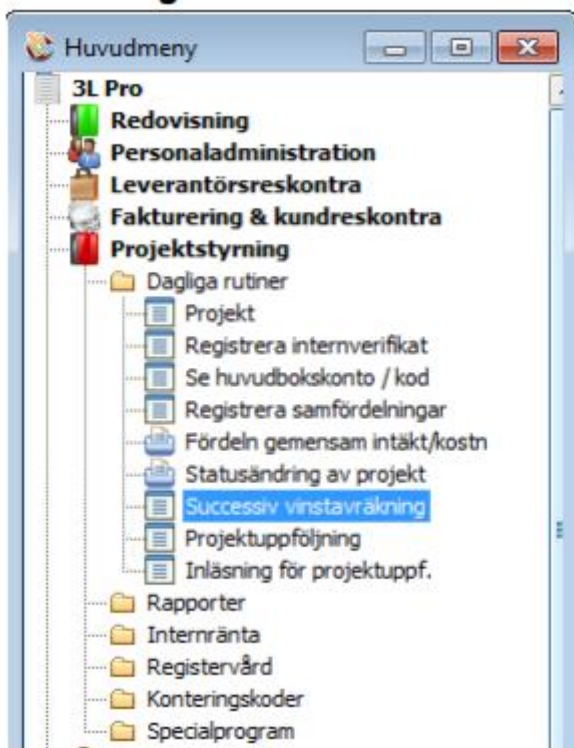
Huvudmeny

3L Pro
Redovisning
Personaladministration
Leverantörsreskontra
Fakturering & kundreskontra
Projektstyrning
Dagliga rutiner
Projekt
Registrera internverifikat
Se huvudbokskonto / kod
Registrera samfördelningar
Fördeln gemensam intäkt/kostn
Statusändring av projekt
Successiv vinstavräkning
Projektuppföljning
Inläsning för projektuppf.
Rapporter
Internränta
Registervård
Konteringskoder
Specialprogram